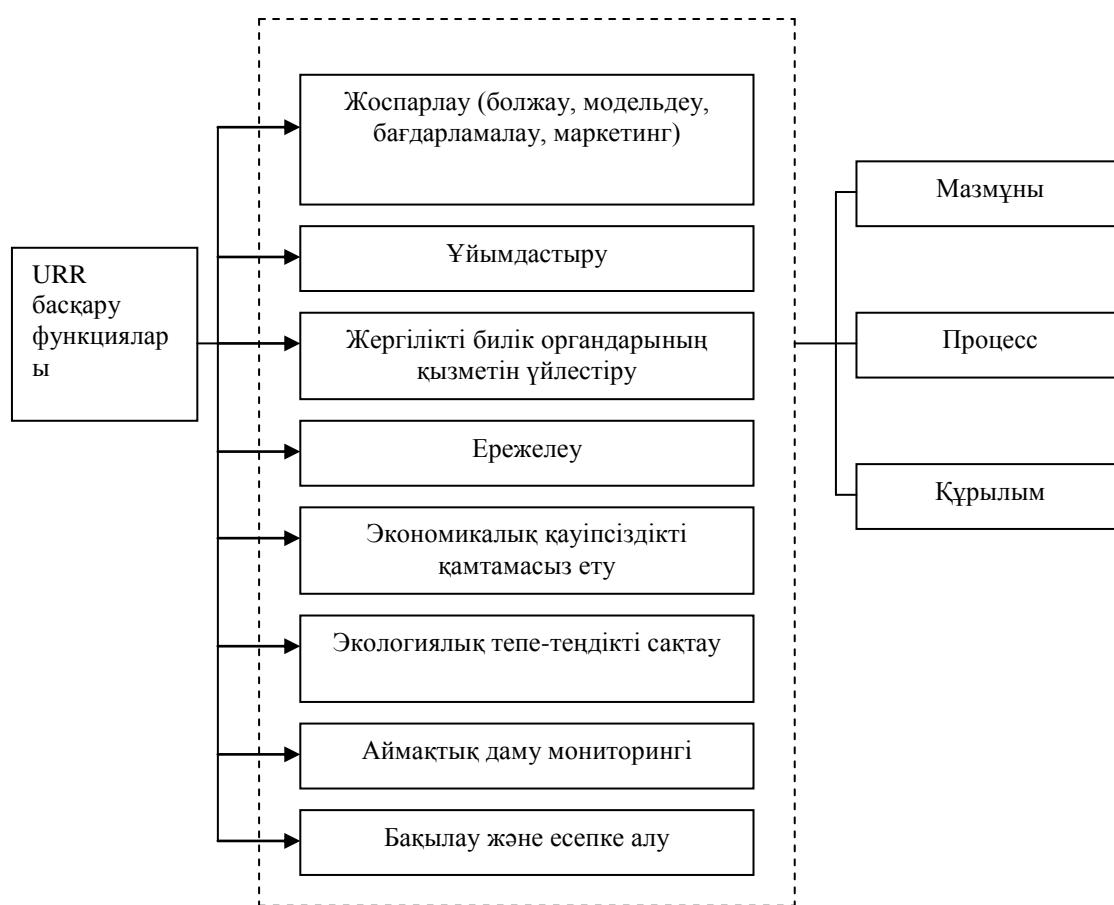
URR басқару функциялары

Жоспарлау (болжау, модельдеу, бағдарламалау, маркетинг)

Ұйымдастыру

Жергілікті билік органдарының қызметін үйлестіру

Ережелеу

Экономикалық қауіпсіздікті қамтамасыз ету

Экологиялық тепе-теңдікті сақтау

Аймақтық даму мониторингі

Бақылау және есепке алу

Мазмұны

Процесс

Құрылым